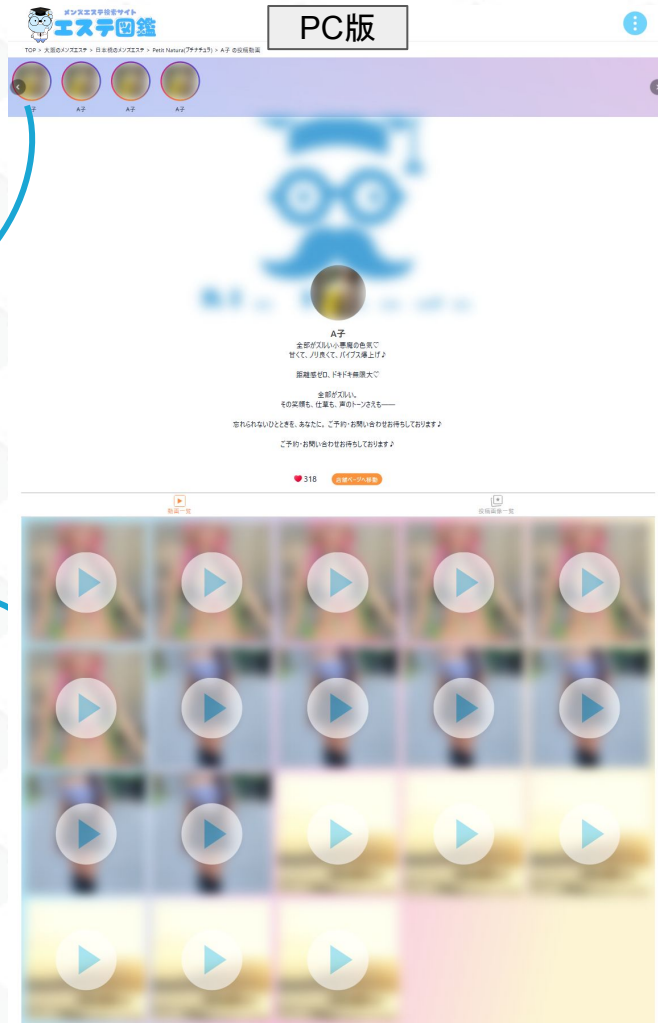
メンズエステ総合サイト
エステ図鑑

PC版

TOP > 大阪のメンズエステ > 日本橋のメンズエステ > Petit Natura(プチナチュラ) > A子 の投稿動画

A子 A子 A子 A子

A子
全部がズルい小悪魔の色気で
甘くて、ノリ良くて、バイブス爆上げ♪

距離感ゼロ、ドキドキ無限大で

全部がズルい。
その笑顔も、仕草も、声のトーンさえも――

忘れられないひとときを、あなたに。ご予約・お問い合わせお待ちしております♪

ご予約・お問い合わせお待ちしております♪

318 お娘ページへ移動

動画一覧 投稿画像一覧